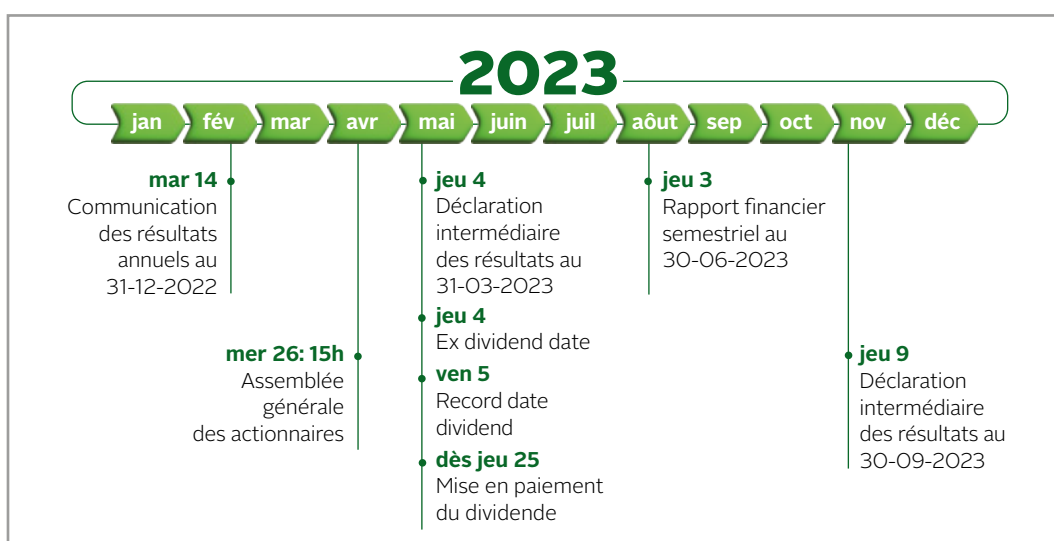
2023

jan fév mar avr mai juin juil août sep oct nov déc

mar 14
Communication des résultats annuels au 31-12-2022

mer 26: 15h
Assemblée générale des actionnaires

jeu 4
Déclaration intermédiaire des résultats au 31-03-2023

jeu 4
Ex dividend date

ven 5
Record date dividend

dès jeu 25
Mise en paiement du dividende

jeu 3
Rapport financier semestriel au 30-06-2023

jeu 9
Déclaration intermédiaire des résultats au 30-09-2023